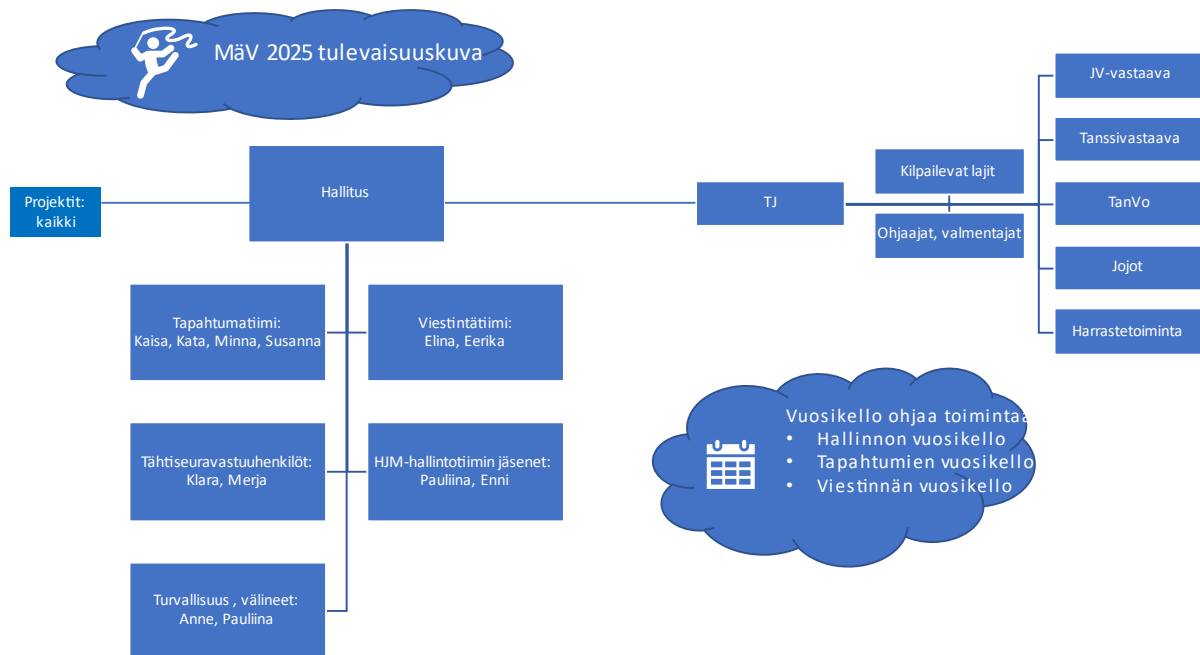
MäV 2025 tulevaisuuskuva

Projektit: kaikki

Hallitus

TJ

Kilpailevat lajit

Ohjaajat, valmentajat

JV-vastaava

Tanssivastaava

TanVo

Jojot

Harrastetoiminta

Tapahtumatiimi: Kaisa, Kata, Minna, Susanna

Viestintätiimi: Elina, Eerika

Tähtiseuravastuuhenkilöt: Klara, Merja

HJM-hallintotiimin jäsenet: Pauliina, Enni

Turvallisuus , välineet: Anne, Pauliina

Vuosikello ohjaa toimintaa
• Hallinnon vuosikello
• Tapahtumien vuosikello
• Viestinnän vuosikello